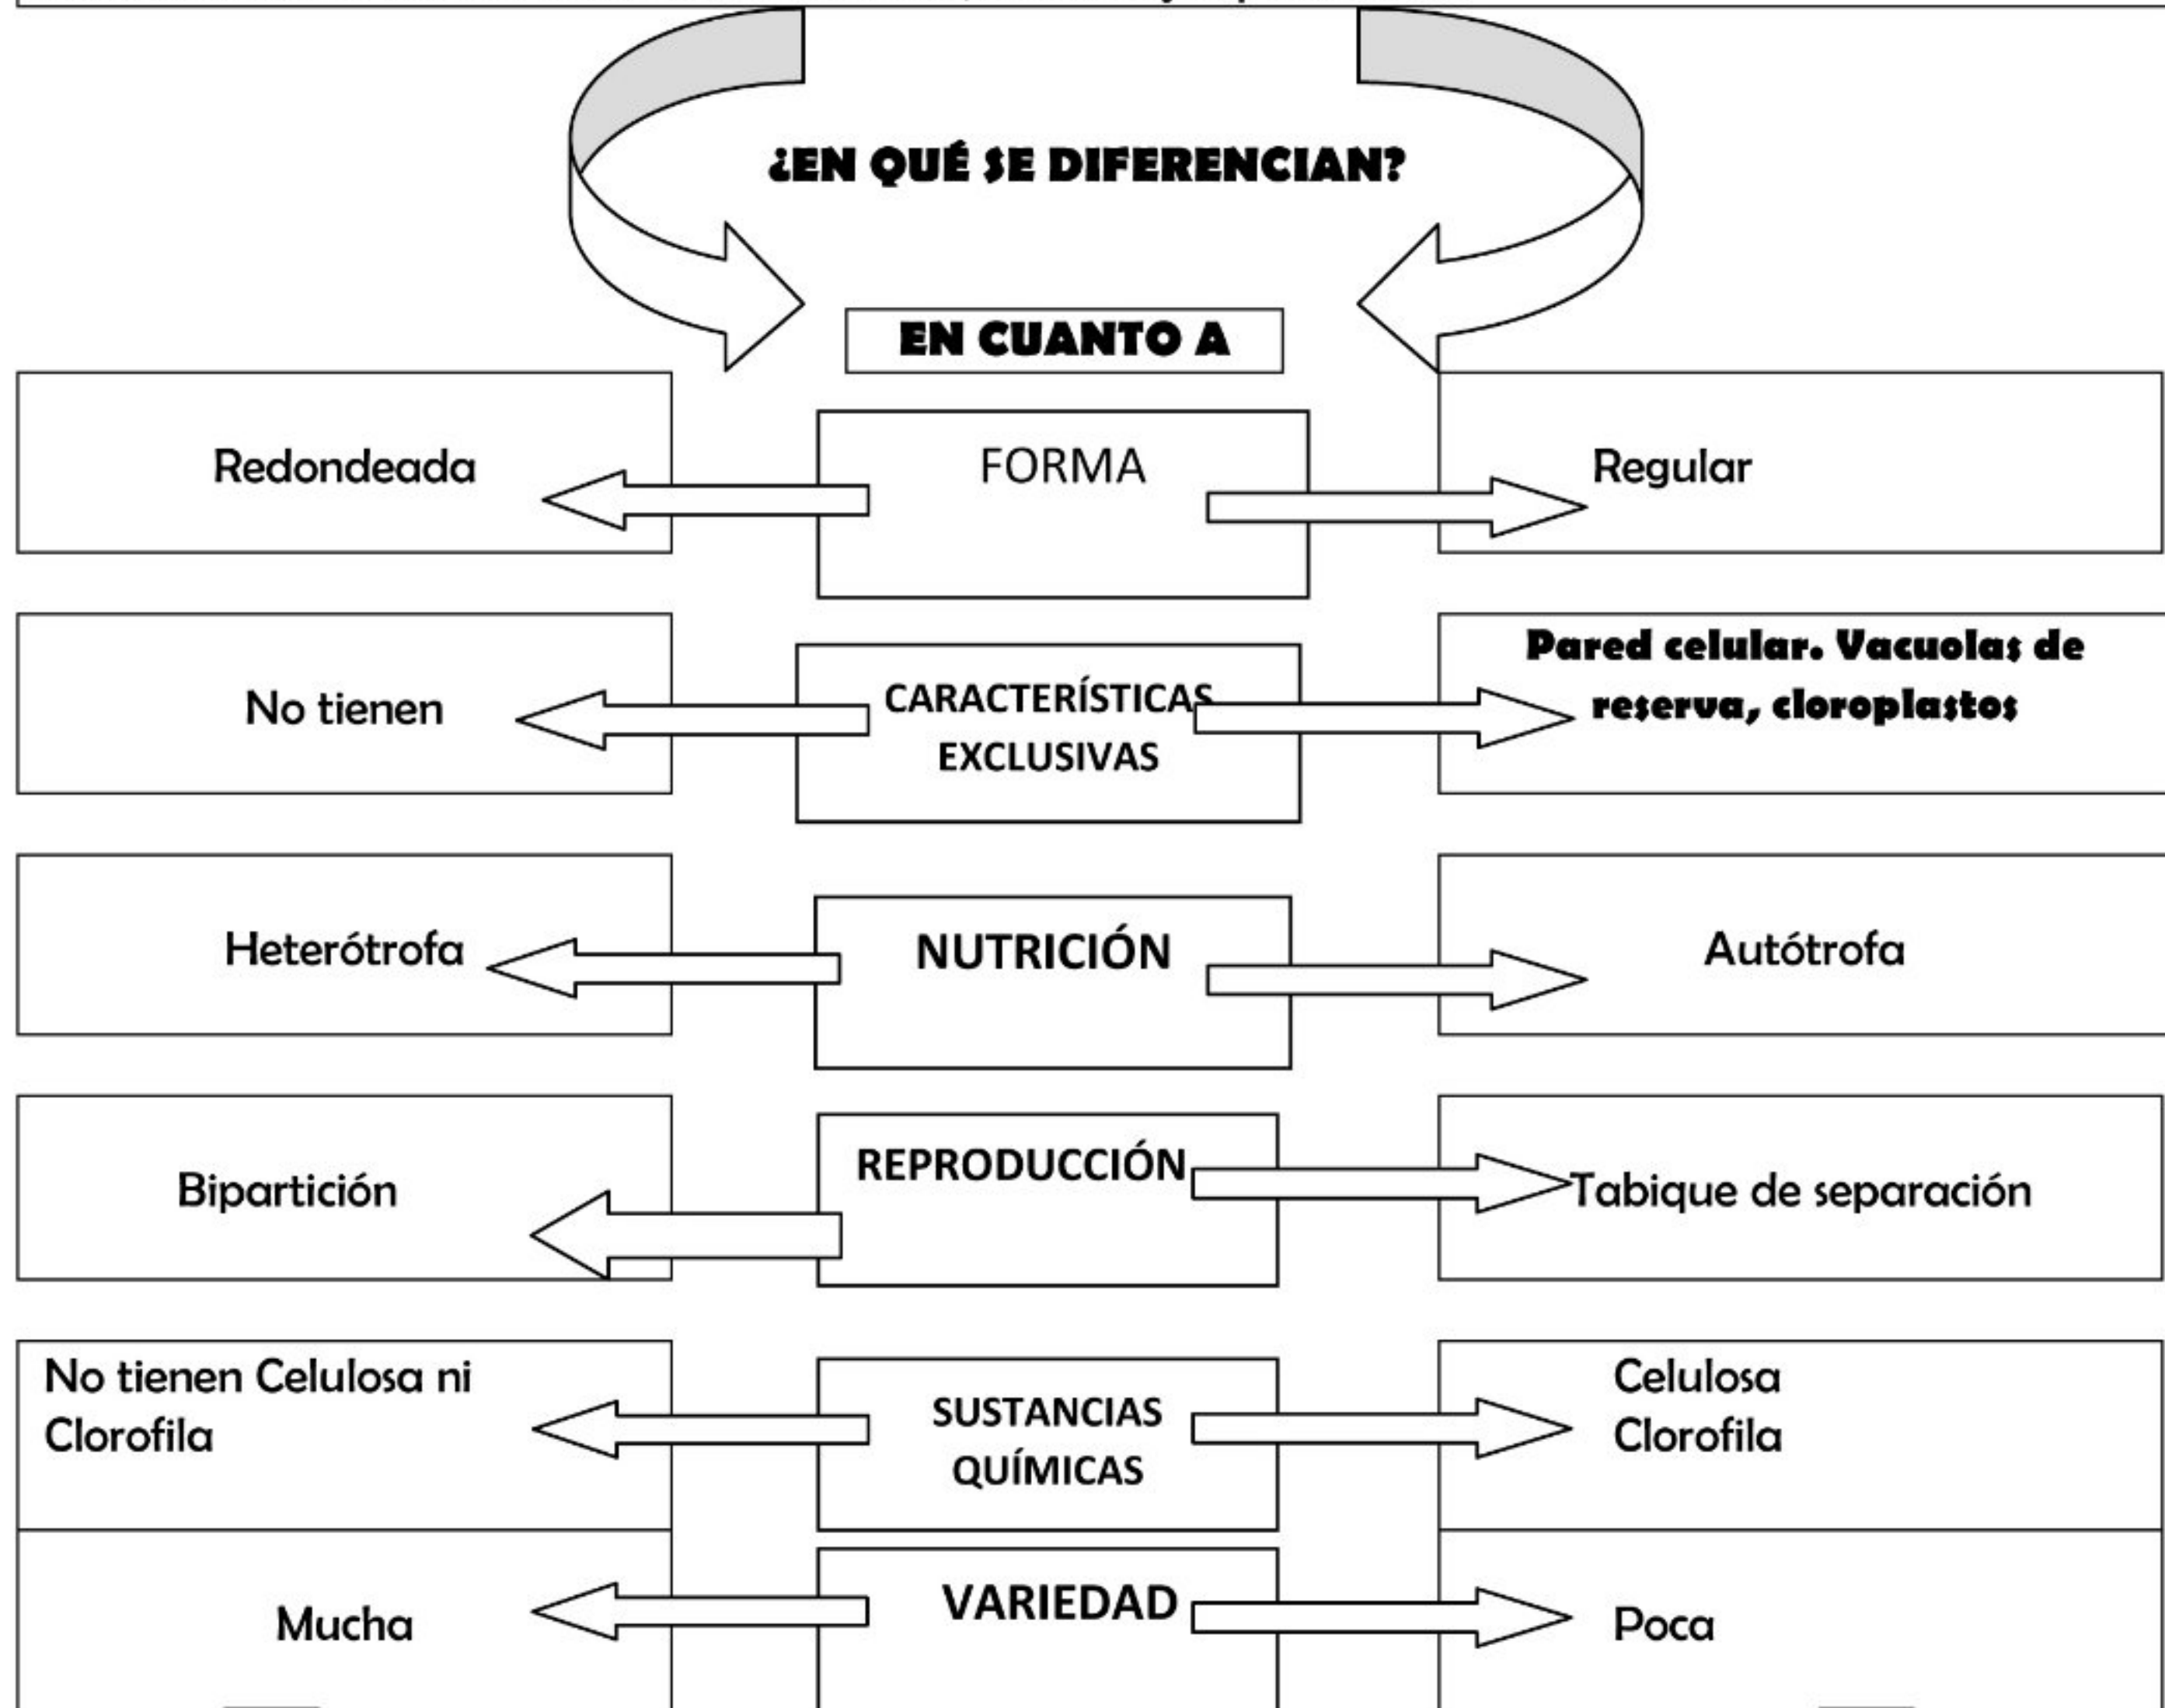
¿EN QUÉ SE DIFERENCIAN?

EN CUANTO A

Redondeada

FORMA

Regular

No tienen

CARACTERÍSTICAS EXCLUSIVAS

Pared celular. Vacuolas de reserva, cloroplastos

Heterótrofa

NUTRICIÓN

Autótrofa

Bipartición

REPRODUCCIÓN

Tabique de separación

No tienen Celulosa ni Clorofila

SUSTANCIAS QUÍMICAS

Celulosa Clorofila

Mucha

VARIEDAD

Poca